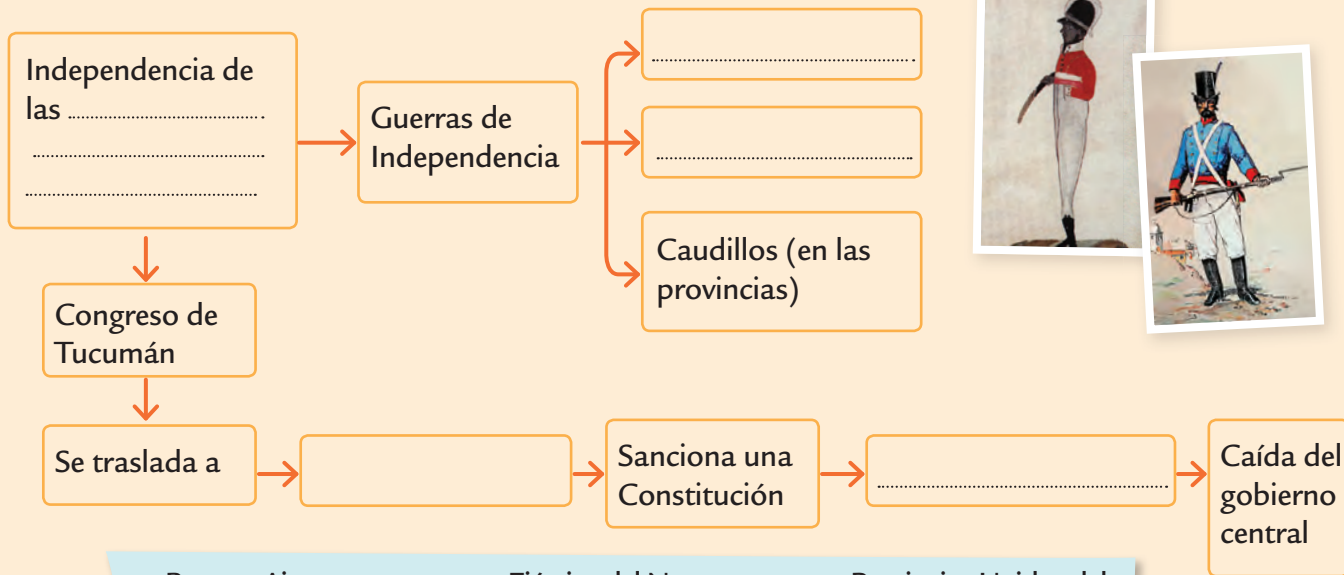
Independencia de las ..................................... ..................................... .....................................

Guerras de Independencia

.....................................

.....................................

Caudillos (en las provincias)

Congreso de Tucumán

Se traslada a

Sanciona una Constitución

.....................................

Caída del gobierno central

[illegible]